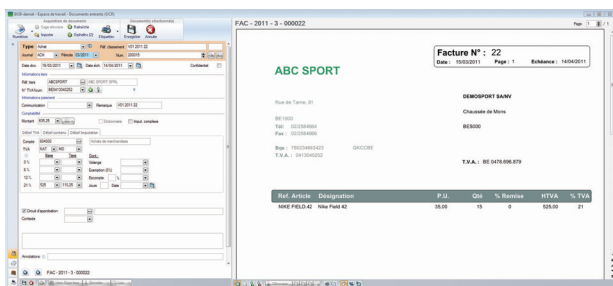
DCS-dévnel - Espace de travail - Documents entrants (DCR)

Acquisition de documents | Documents attachés

Numériser | Type d'entrée | Rubrique | Importer | Dybvelto 22 | Étiquettes | Enregistrer | Annuler

Type: Achat | N° classement: V01.2011.22

Journal: ACH | Période: 02/2011 | Num: 200015

Date doc: 15/03/2011 | Date éch: 14/04/2011 | Confidentiel

Informations tiers

Réf. tiers: ABCSPORT | ABC SPORT SPRL

N° TVA tiers: BE0413040252

Informations paiement

Communication: | Remarque: V01.2011.22

Comptabilité

Montant: 508,26 | Extourner | Imput. complète

Détail TVA | Détail numéros | Détail imputation

Compte: 604000 | Achats de marchandises

TVA: NAT | MS

Base | Taxe | Devis

0 %

6 %

12 %

21 % 525 | 110,25

Ventrage | Exemption (EU) | Escompte | % | Jours | Date

Circuit d'approbation

Contexte

Annotations

FAC - 2011 - 3 - 000022

FAC - 2011 - 3 - 000022

Page: 1

Facture N° : 22

Date : 15/03/2011 Page : 1 Echéance : 14/04/2011

ABC SPORT

DEMOSPORT SA/NV

Chaussée de Mons

BE5000

Rue de Tamre, 31

BE1000

Tél : 02/2584864

Fax : 02/2584866

Bqe : 793334663423 GKCCBE

T.V.A. : 0413040252

T.V.A. : BE 0478.698.879

| Ref. Article | Désignation | P.U. | Qté | % Remise | HTVA | % TVA |
|---|---|---|---|---|---|---|
| NIKE FIELD 42 | Nike Field 42 | 35,00 | 15 | 0 | 525,00 | 21 |